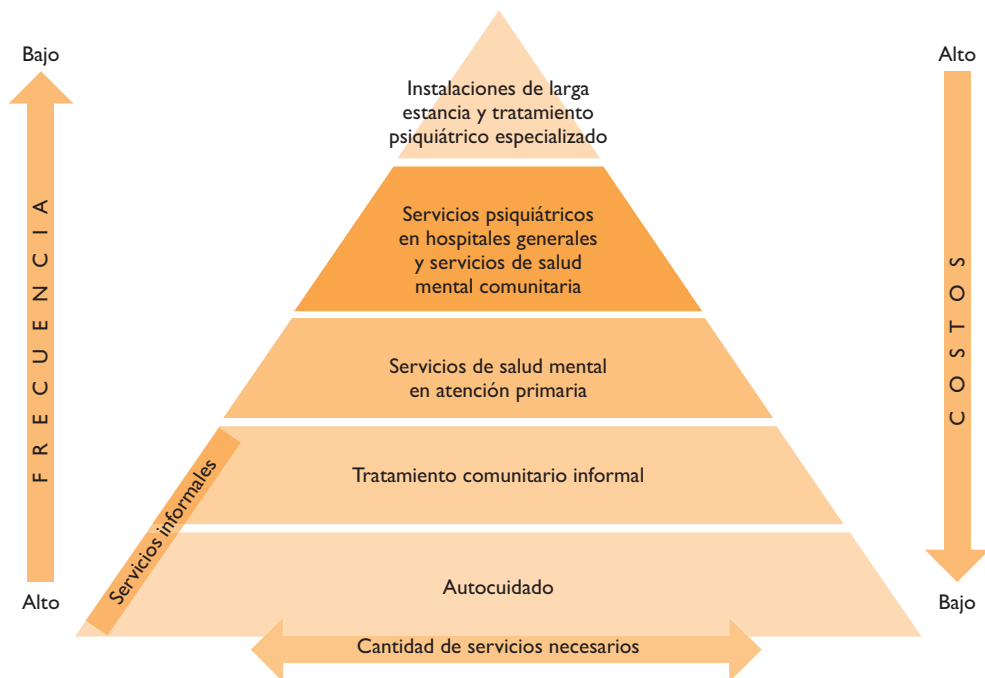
Bajo

FRECUENCIA

Alto

Instalaciones de larga estancia y tratamiento psiquiátrico especializado

Servicios psiquiátricos en hospitales generales y servicios de salud mental comunitaria

Servicios de salud mental en atención primaria

Tratamiento comunitario informal

Autocuidado

Servicios informales

Cantidad de servicios necesarios

Alto

COSTOS

Bajo